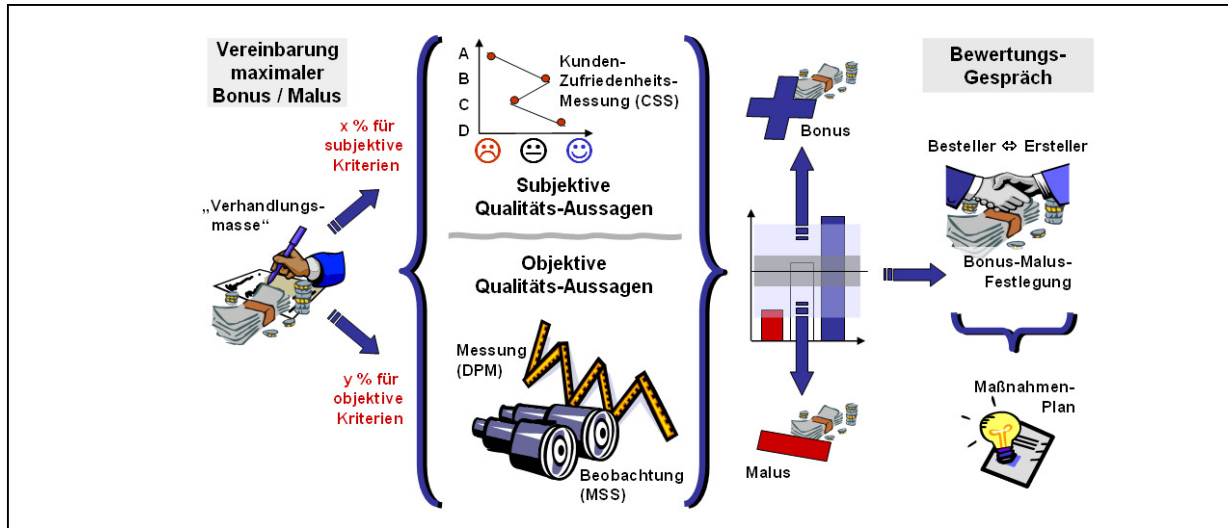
Vereinbarung maximaler Bonus / Malus

x % für subjektive Kriterien

„Verhandlungsmasse“

y % für objektive Kriterien

A
B
C
D

Kunden-Zufriedenheits-Messung (CSS)

Subjektive Qualitäts-Aussagen

Objektive Qualitäts-Aussagen

Messung (DPM)

Beobachtung (MSS)

Bonus

Malus

Bewertungs-Gespräch

Besteller ⇔ Ersteller

Bonus-Malus-Festlegung

Maßnahmen-Plan